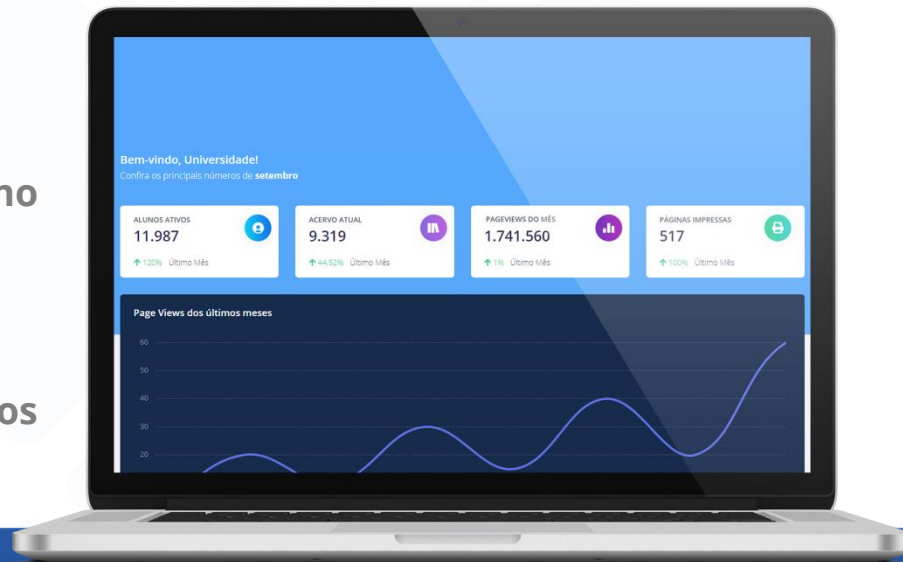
no

os

Bem-vindo, Universidade!
Confira os principais números de **setembro**

ALUNOS ATIVOS
11.987
↑ 120% Último Mês

ACERVO ATUAL
9.319
↑ 44,52% Último Mês

PAGEVIEWS DO MÊS
1.741.560
↑ 1% Último Mês

PÁGINAS IMPRESSAS
517
↑ 100% Último Mês

Page Views dos últimos meses

60
50
40
30
20